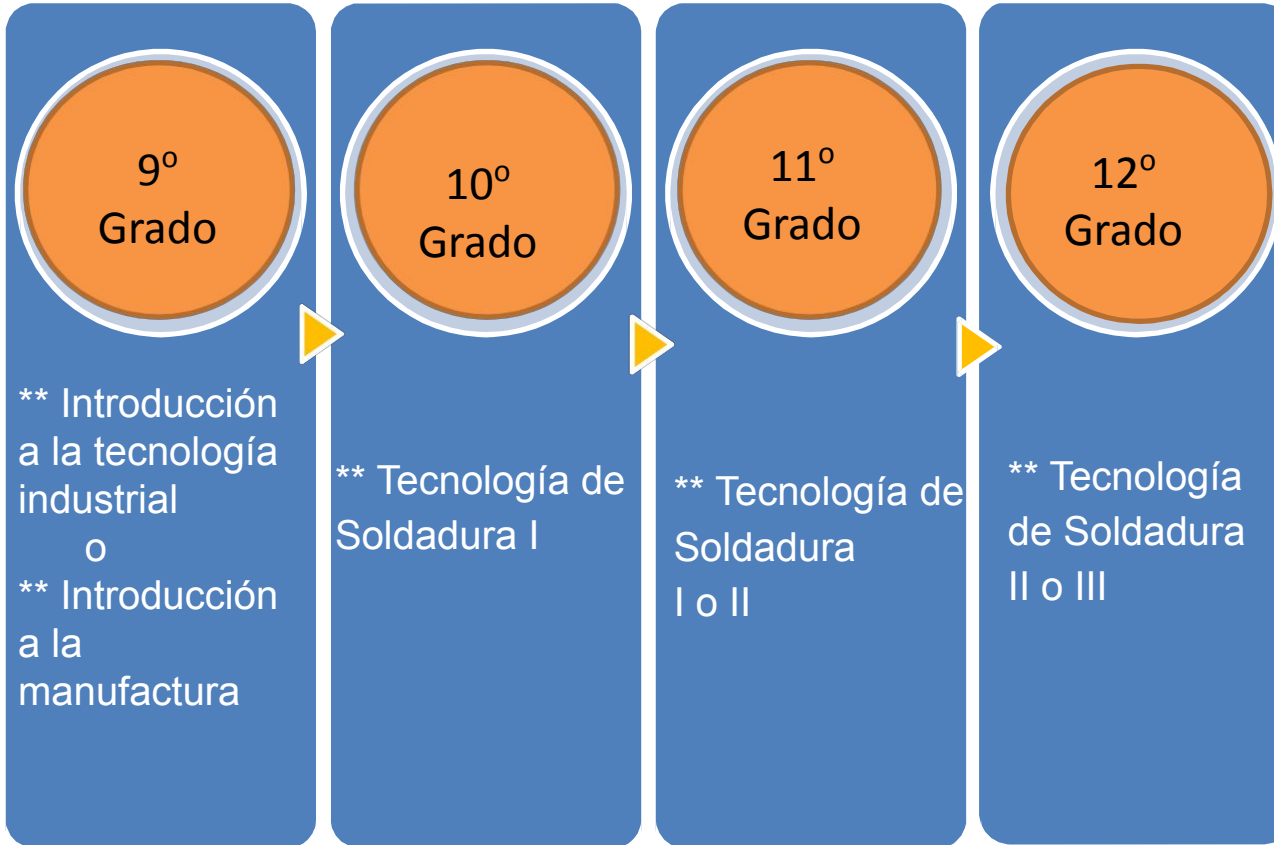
9º Grado

** Introducción a la tecnología industrial
o
** Introducción a la manufactura

10º Grado

** Tecnología de Soldadura I

11º Grado

** Tecnología de Soldadura I o II

12º Grado

** Tecnología de Soldadura II o III